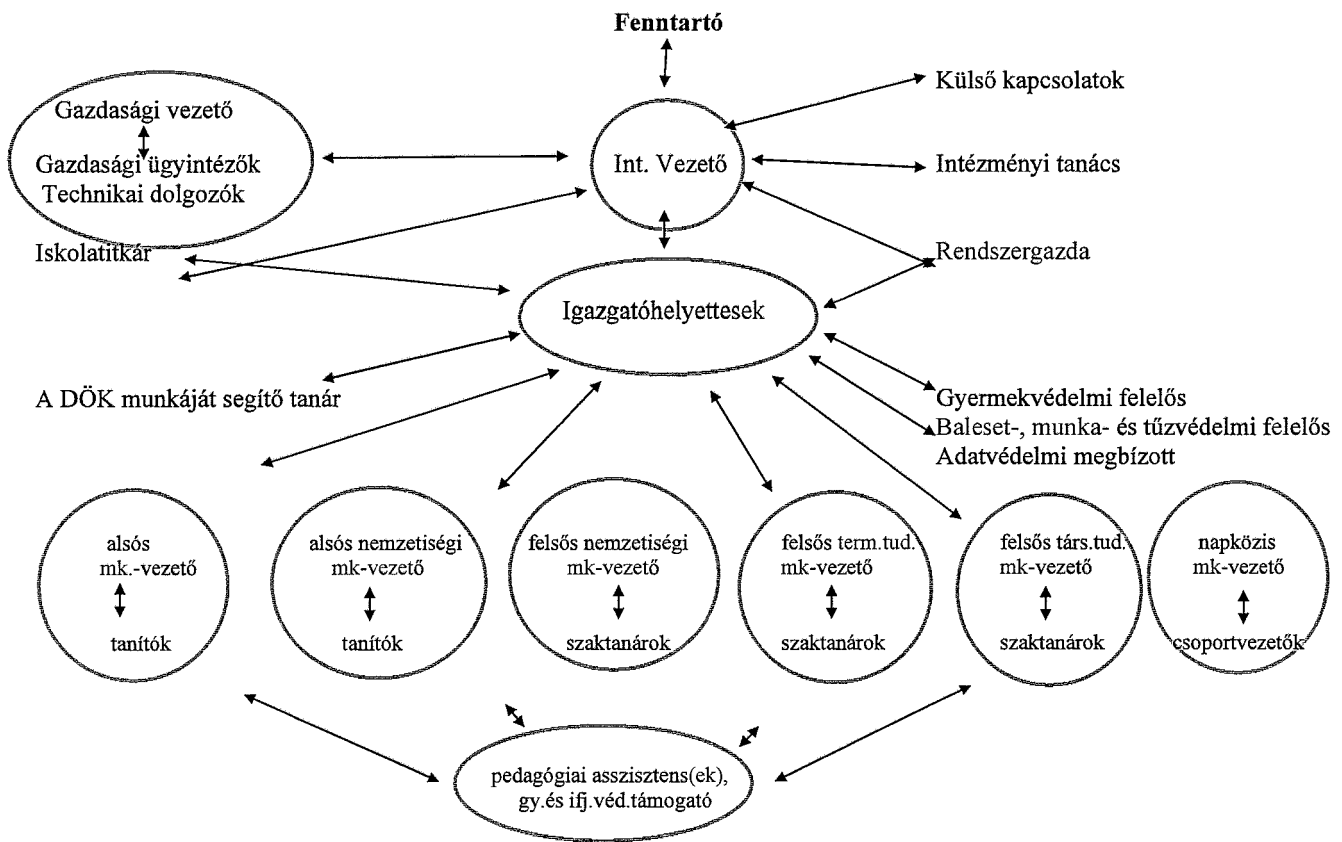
Fenntartó

Gazdasági vezető
Gazdasági ügyintézők
Technikai dolgozók

Int. Vezető

Külső kapcsolatok

Intézményi tanács

Iskolatitkár

Rendszergazda

Igazgatóhelyettesek

A DÖK munkáját segítő tanár

Gyermekvédelmi felelős
Baleset-, munka- és tűzvédelmi felelős
Adatvédelmi megbízott

alsós mk.-vezető
tanítók

alsós nemzetiségi mk-vezető
tanítók

felsős nemzetiségi mk-vezető
szaktanárok

felsős term.tud. mk-vezető
szaktanárok

felsős társ.tud. mk-vezető
szaktanárok

napközis mk-vezető
csoportvezetők

pedagógiai asszisztens(ek), gy.és ifj.véd.támogató